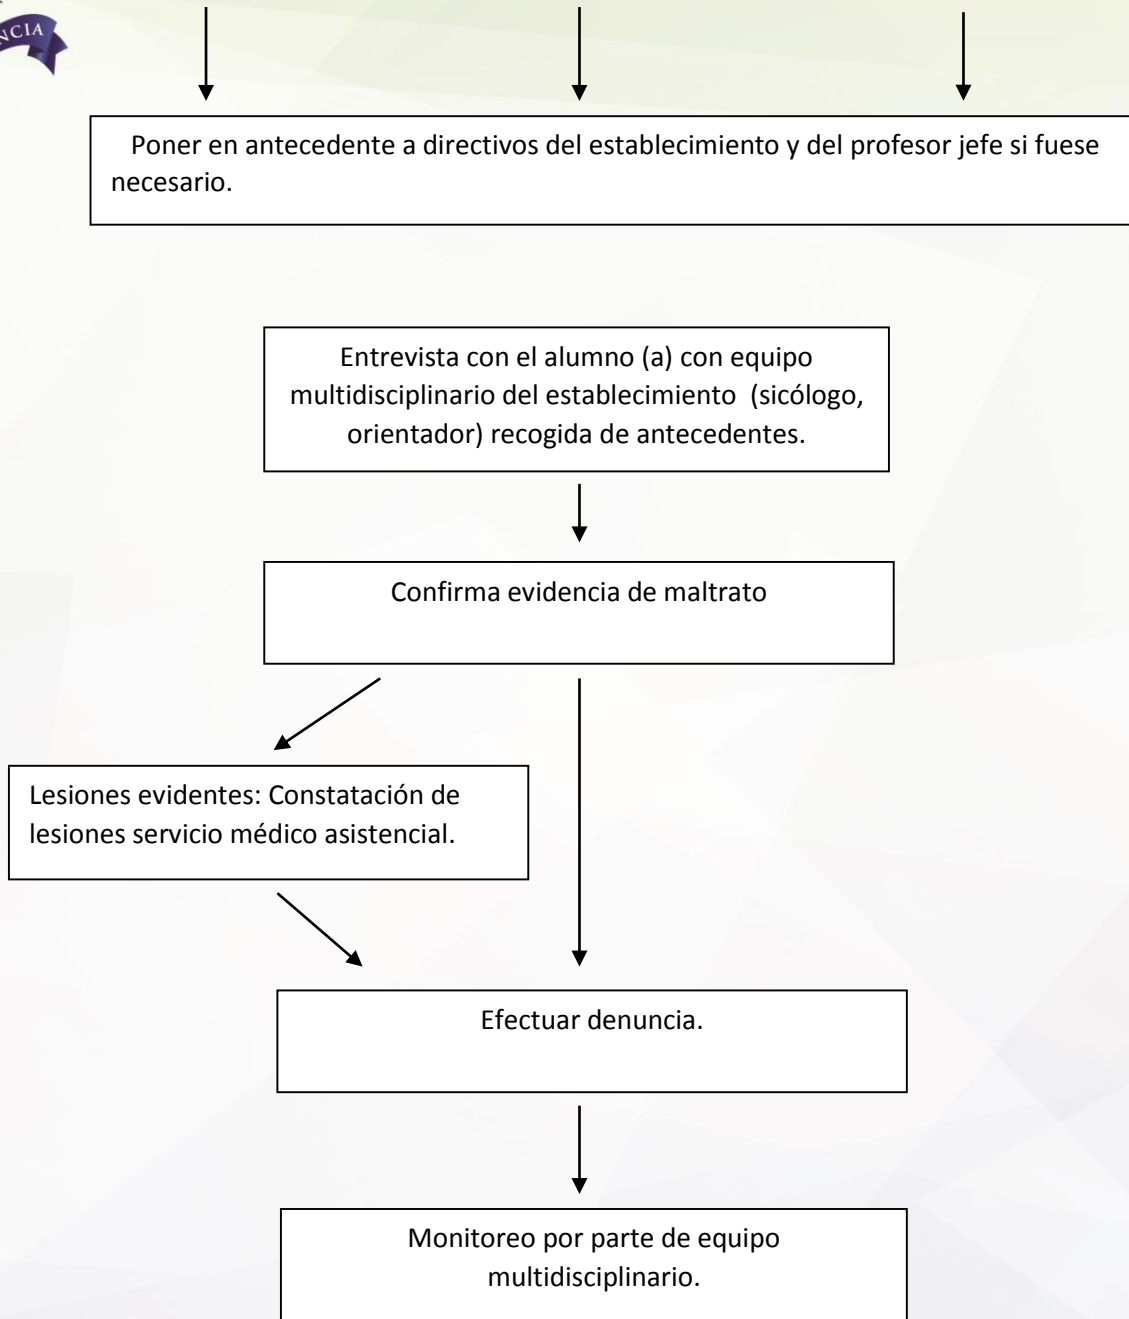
NCIA

Poner en antecedente a directivos del establecimiento y del profesor jefe si fuese necesario.

Entrevista con el alumno (a) con equipo multidisciplinario del establecimiento (sicólogo, orientador) recogida de antecedentes.

Confirma evidencia de maltrato

Lesiones evidentes: Constatación de lesiones servicio médico asistencial.

Efectuar denuncia.

Monitoreo por parte de equipo multidisciplinario.